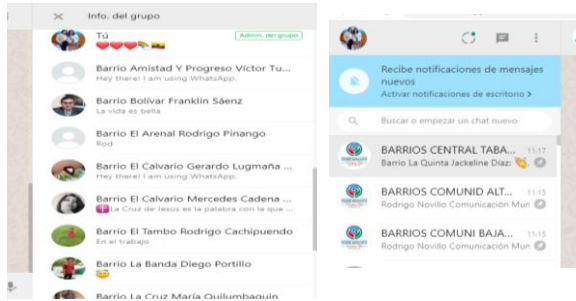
× Info. del grupo

Tú
❤️❤️❤️

Admin. del grupo

Barrio Amistad Y Progreso Víctor Tu...
Hey there! I am using WhatsApp.

Barrio Bolívar Franklin Sáenz
La vida es bella

Barrio El Arenal Rodrigo Pinango
Rod

Barrio El Calvario Gerardo Lugmaña ...
Hey there! I am using WhatsApp.

Barrio El Calvario Mercedes Cadena ...
La Cruz de Jesús es la palabra con la que ...

Barrio El Tambo Rodrigo Cachipuendo
En el trabajo

Barrio La Banda Diego Portillo

Barrio La Cruz María Quilumbaquin

Recibe notificaciones de mensajes nuevos
Activar notificaciones de escritorio >

Buscar o empezar un chat nuevo

BARRIOS CENTRAL TABA... 11:17
Barrio La Quinta Jackeline Díaz:

BARRIOS COMUNID ALT... 11:15
Rodrigo Novillo Comunicación Mun

BARRIOS COMUNI BAJA... 11:15
Rodrigo Novillo Comunicación Mun